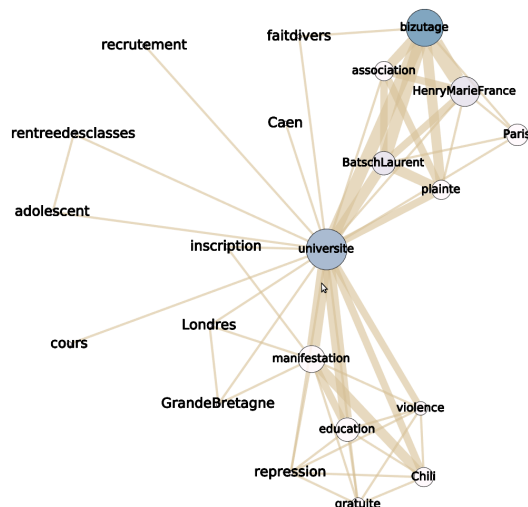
faitdivers
bizutage
recrutement
association
HenryMarieFrance
rentreedesclasses
Caen
Paris
BatschLaurent
plainte
adolescent
inscription
universite
cours
Londres
manifestation
GrandeBretagne
violence
education
repression
Chili
gratuite